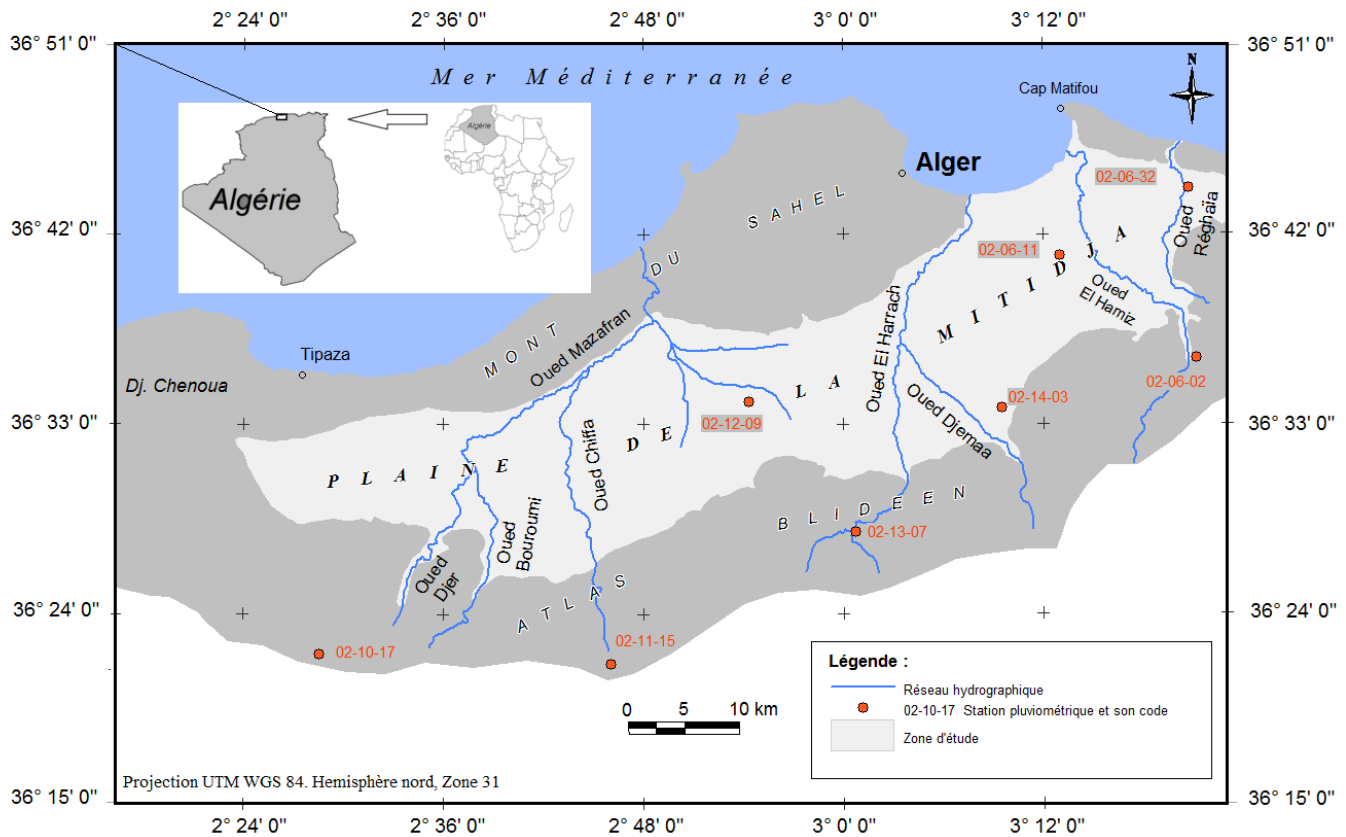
2° 24' 0"
2° 36' 0"
2° 48' 0"
3° 0' 0"
3° 12' 0"

36° 51' 0"
36° 42' 0"
36° 33' 0"
36° 24' 0"
36° 15' 0"

36° 51' 0"
36° 42' 0"
36° 33' 0"
36° 24' 0"
36° 15' 0"

Mer Méditerranée

N

Algérie

Algérie

Cap Matifou

Alger

SAHEL

DU

MONT

Tipaza

Dj. Chenoua

Oued Mazafran

PLAINE

DE

LA

MITIDJA

Oued Chiffa

Oued Bouroumi

Oued Djer

Oued El Harrach

Oued Djemaa

Oued El Hamiz

Oued Réghaia

BLIDEEN

ATLAS

02-06-32
02-06-11
02-06-02
02-14-03
02-12-09
02-13-07
02-11-15
02-10-17

0 5 10 km

Légende :
Réseau hydrographique
02-10-17 Station pluviométrique et son code
Zone d'étude

Projection UTM WGS 84. Hemisphère nord, Zone 31

2° 24' 0"
2° 36' 0"
2° 48' 0"
3° 0' 0"
3° 12' 0"